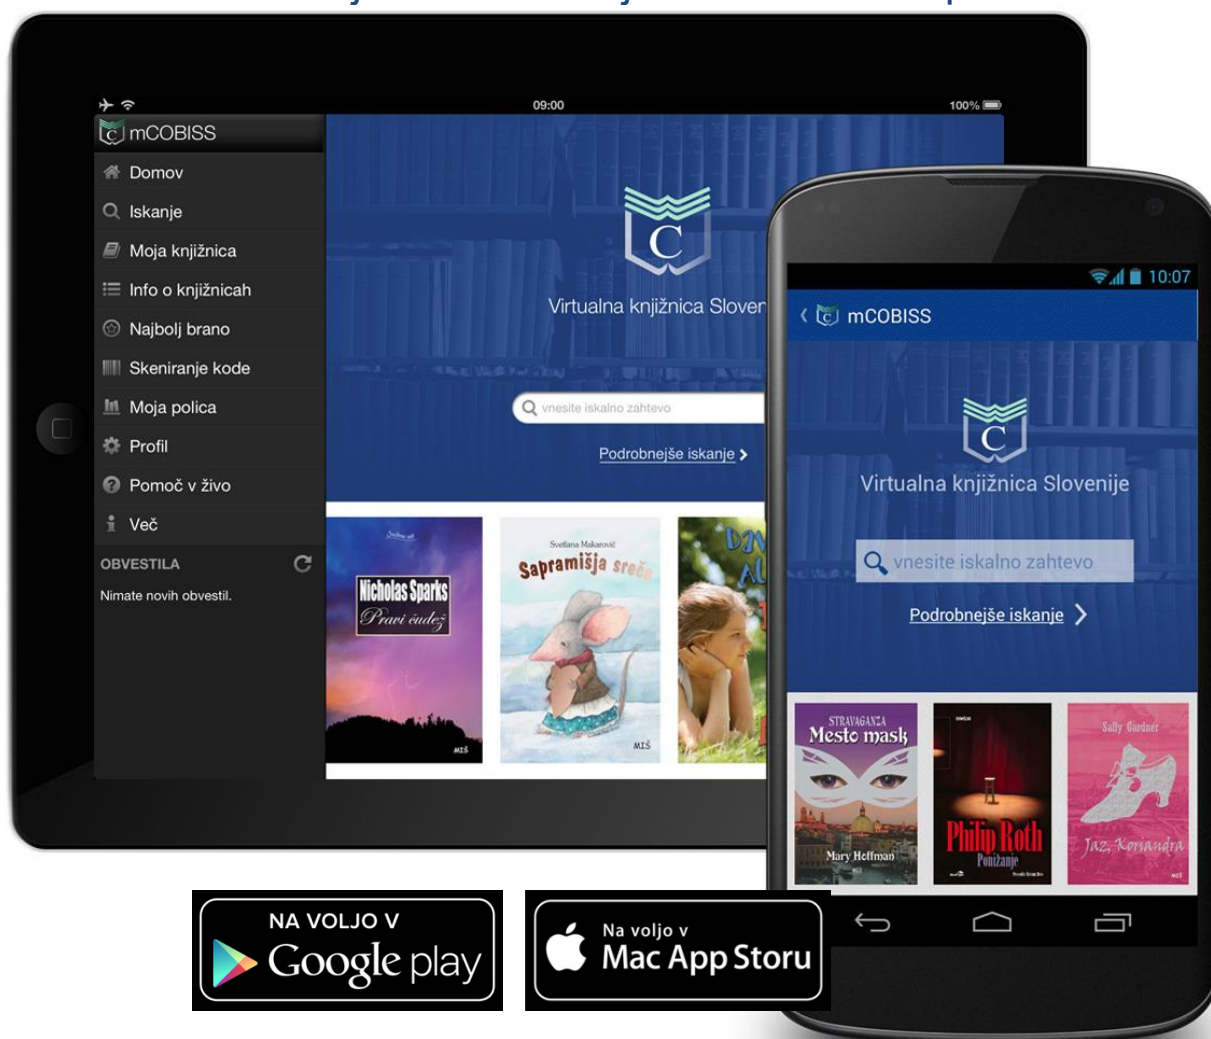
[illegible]

09:00

100%

mCOBISS

Domov

Iskanje

Moja knjižnica

Info o knjižnicah

Najbolj brano

Skeniranje kode

Moja polica

Profil

Pomoč v živo

Več

OBVESTILA

Nimate novih obvestil.

Virtualna knjižnica Sloven

vnesite iskalno zahtevo

Podrobnejše iskanje >

Nicholas Sparks
Pravi čudež

MIŠ

Svetlana Makarovič
Sapramišja sreča

MIŠ

10:07

mCOBISS

Virtualna knjižnica Slovenije

vnesite iskalno zahtevo

Podrobnejše iskanje >

STRAVAGANZA
Mesto mask
Mary Hoffman

Philip Roth
Ponižanje

Sally Gardner
Jaz, Korandra
MIŠ

NA VOLJO V
Google play

Na voljo v
Mac App Storu